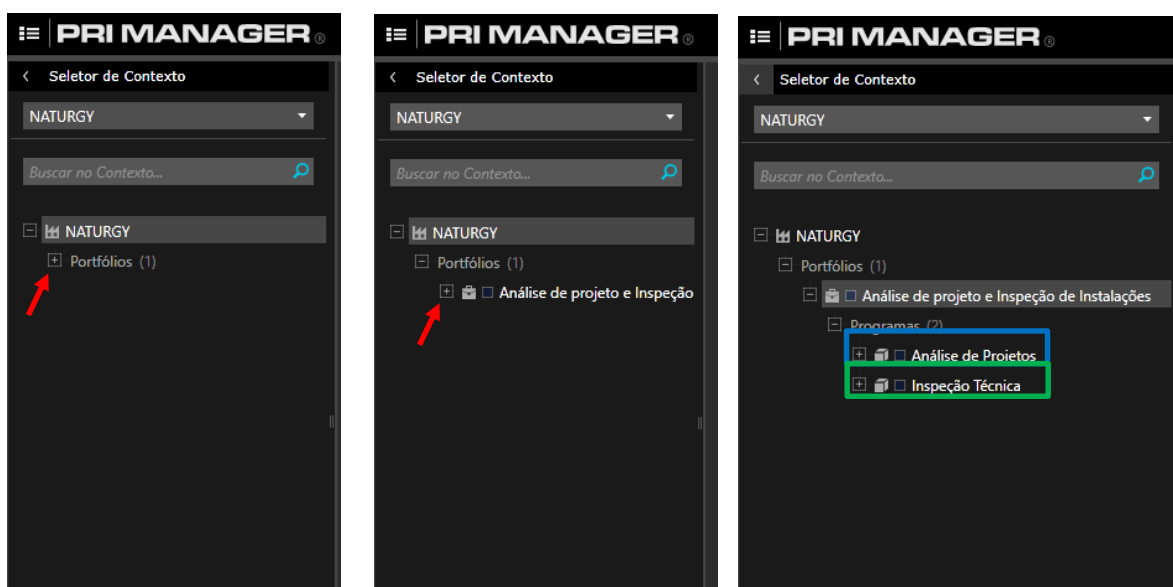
PRI MANAGER ®

‹ Seletor de Contexto

NATURGY

Buscar no Contexto...

NATURGY

Portfólios (1)

PRI MANAGER ®

‹ Seletor de Contexto

NATURGY

Buscar no Contexto...

NATURGY

Portfólios (1)

Análise de projeto e Inspeção

PRI MANAGER ®

‹ Seletor de Contexto

NATURGY

Buscar no Contexto...

NATURGY

Portfólios (1)

Análise de projeto e Inspeção de Instalações

Programas (2)

Análise de Projetos

Inspeção Técnica